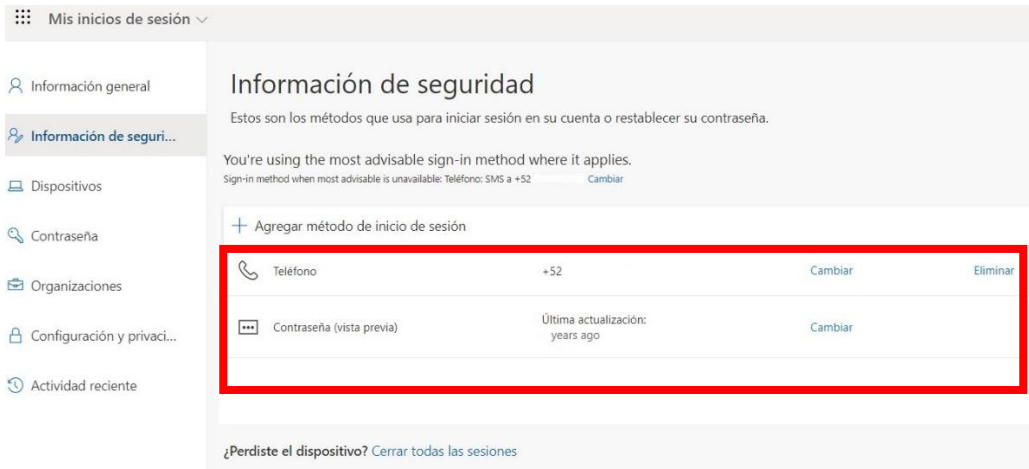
Mis inicios de sesión

Información general

Información de seguri...

Dispositivos

Contraseña

Organizaciones

Configuración y privaci...

Actividad reciente

Información de seguridad

Estos son los métodos que usa para iniciar sesión en su cuenta o restablecer su contraseña.

You're using the most advisable sign-in method where it applies.
Sign-in method when most advisable is unavailable: Teléfono: SMS a +52 Cambiar

+ Agregar método de inicio de sesión

| | | | |
|---|---|---|---|
| Teléfono | +52 | Cambiar | Eliminar |
| Contraseña (vista previa) | Última actualización: years ago | Cambiar | |

¿Perdiste el dispositivo? Cerrar todas las sesiones